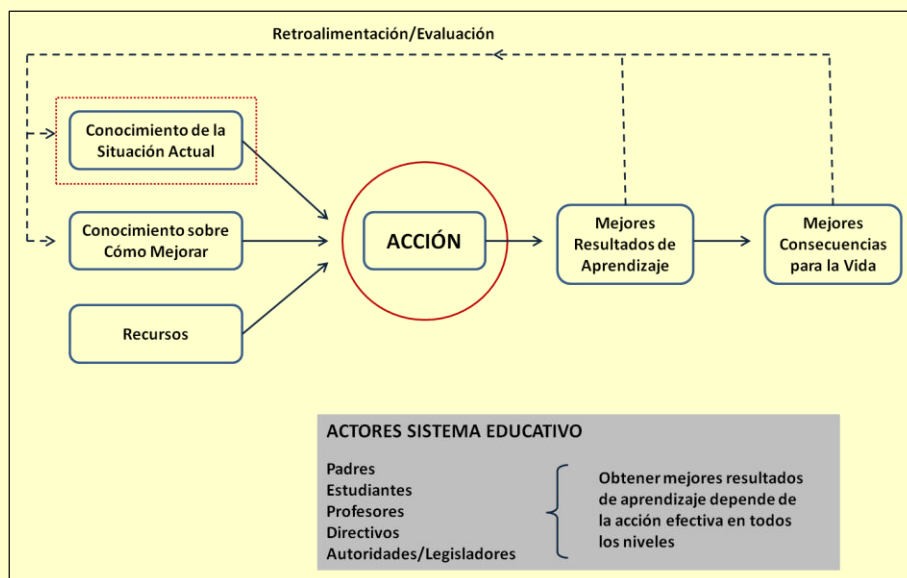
Retroalimentación/Evaluación

Conocimiento de la Situación Actual

Conocimiento sobre Cómo Mejorar

Recursos

ACCIÓN

Mejores Resultados de Aprendizaje

Mejores Consecuencias para la Vida

ACTORES SISTEMA EDUCATIVO

Padres
Estudiantes
Profesores
Directivos
Autoridades/Legisladores

Obtener mejores resultados de aprendizaje depende de la acción efectiva en todos los niveles